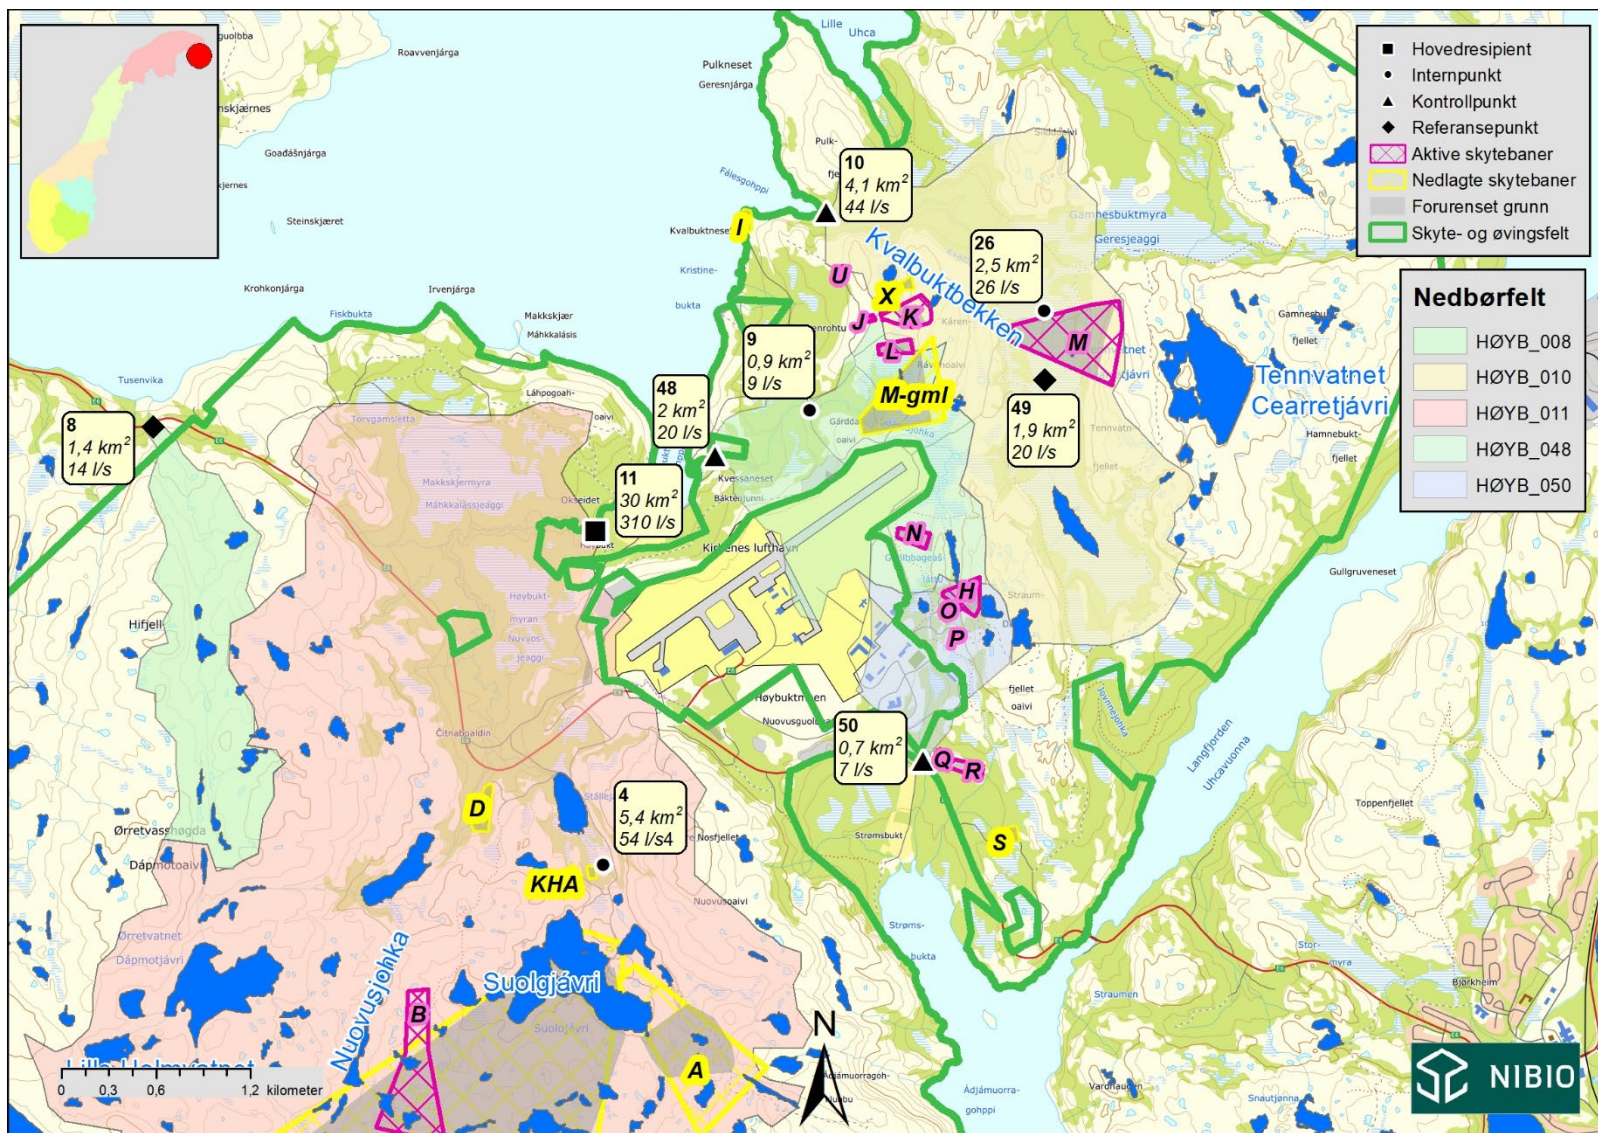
Hovedresipient
Internpunkt
Kontrollpunkt
Referansepunkt
Aktive skytebaner
Nedlagte skytebaner
Forurenset grunn
Skyte- og øvingsfelt

Nedbørfelt
HØYB_008
HØYB_010
HØYB_011
HØYB_048
HØYB_050

10
4,1 km$^2$
44 l/s

26
2,5 km$^2$
26 l/s

9
0,9 km$^2$
9 l/s

48
2 km$^2$
20 l/s

8
1,4 km$^2$
14 l/s

11
30 km$^2$
310 l/s

49
1,9 km$^2$
20 l/s

50
0,7 km$^2$
7 l/s

4
5,4 km$^2$
54 l/s4

Kvalbuktbekken
Tennvatnet
Cearretjávri
Suolgjávri
Nuovusjohka
Lille Uhca
Pulkneset
Geresnjárga
Roavvenjárga
Goađášnjárga
Steinskjæret
Krohkonjárga
Irvenjárga
Fiskbukta
Makkskjær
Máhkkalásis
Tusenvika
Láhpogoahi
Torvgamsletta
Makkskjermyra
Máhkkalássjeaggi
Okseidet
Høybukt
Høybukt-myran
Nuvvos-jeaggi
Hifjell
Čitnaboaldin
Ørretvasshøgda
Dápmotoaivi
Ørretvatnet
Dápmotjávri
Stállo
Nosfjellet
Nuovusoaivi
Suolgjávri
Kirkenes lufthavn
Høybuktmoen
Nuovusguolbba
Kvessaneset
Bákteljunni
Gárddaoaivi
Kvalbuktneset
Kristine-bukta
Fálesgohppi
Gamnesbuktmyra
Geresjeaggi
Gamnesbukt-fjellet
Hamnebukt-fjellet
Gullgruveneset
Straum-
Stromsbukt
Strøms-bukta
Langfjorden
Uhcavuonna
Toppenfjellet
Straumen
Stor-myra
Bjørkheim
Varanger
Snautjønna
Ádjámuorragohppi
Ádjámuorra-gohppi
fjellet
oaivi
Lille Holmvatnet
0 0,3 0,6 1,2 kilometer
N
A B D I J K L M M-gml N O P Q R S U X H KHA
NIBIO